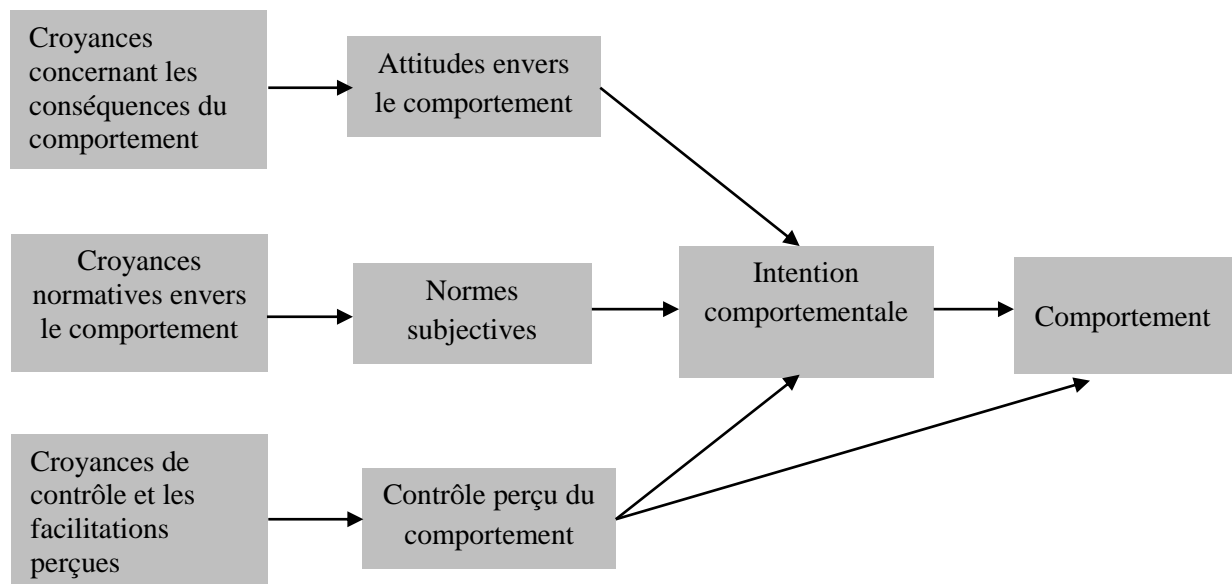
Croyances concernant les conséquences du comportement

Attitudes envers le comportement

Croyances normatives envers le comportement

Normes subjectives

Intention comportementale

Comportement

Croyances de contrôle et les facilitations perçues

Contrôle perçu du comportement